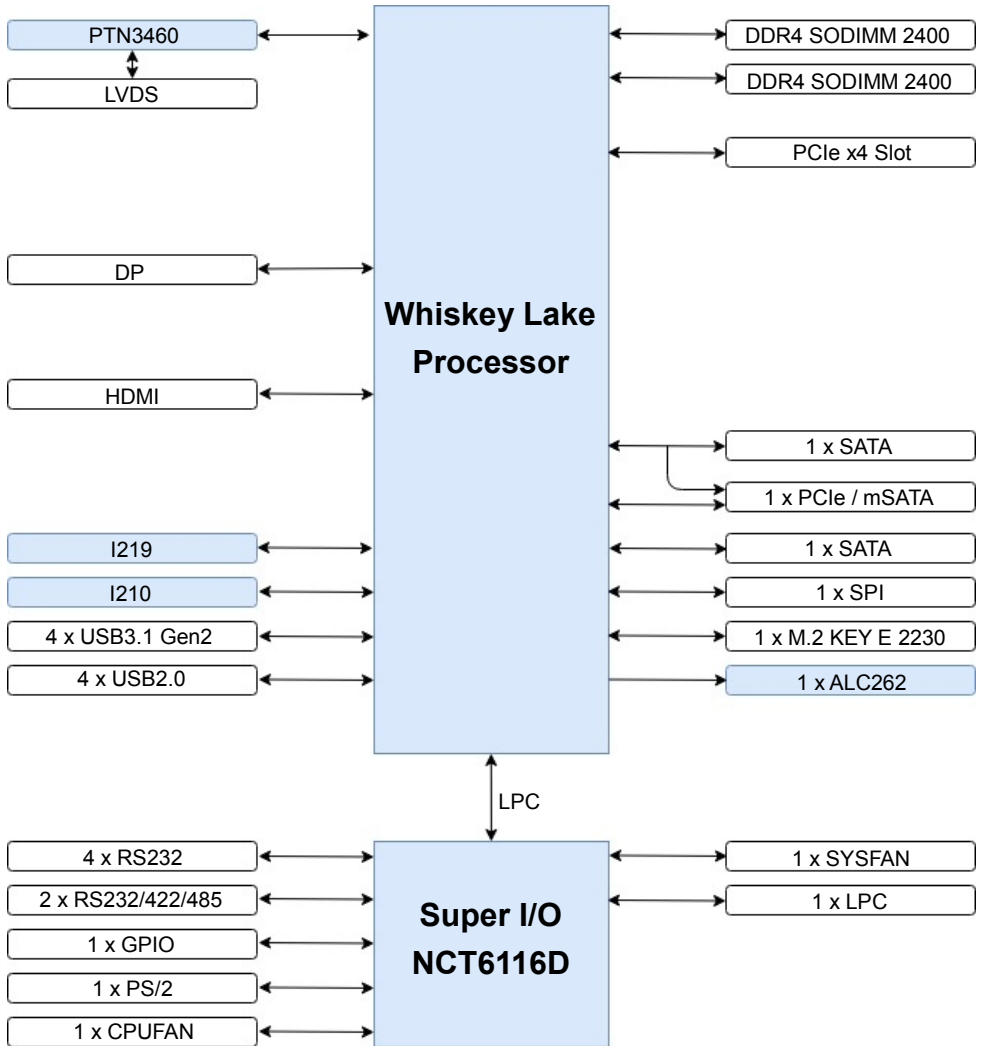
PTN3460

LVDS

DP

HDMI

I219

I210

4 x USB3.1 Gen2

4 x USB2.0

Whiskey Lake Processor

DDR4 SODIMM 2400

DDR4 SODIMM 2400

PCIe x4 Slot

1 x SATA

1 x PCIe / mSATA

1 x SATA

1 x SPI

1 x M.2 KEY E 2230

1 x ALC262

LPC

4 x RS232

2 x RS232/422/485

1 x GPIO

1 x PS/2

1 x CPUFAN

Super I/O NCT6116D

1 x SYSFAN

1 x LPC